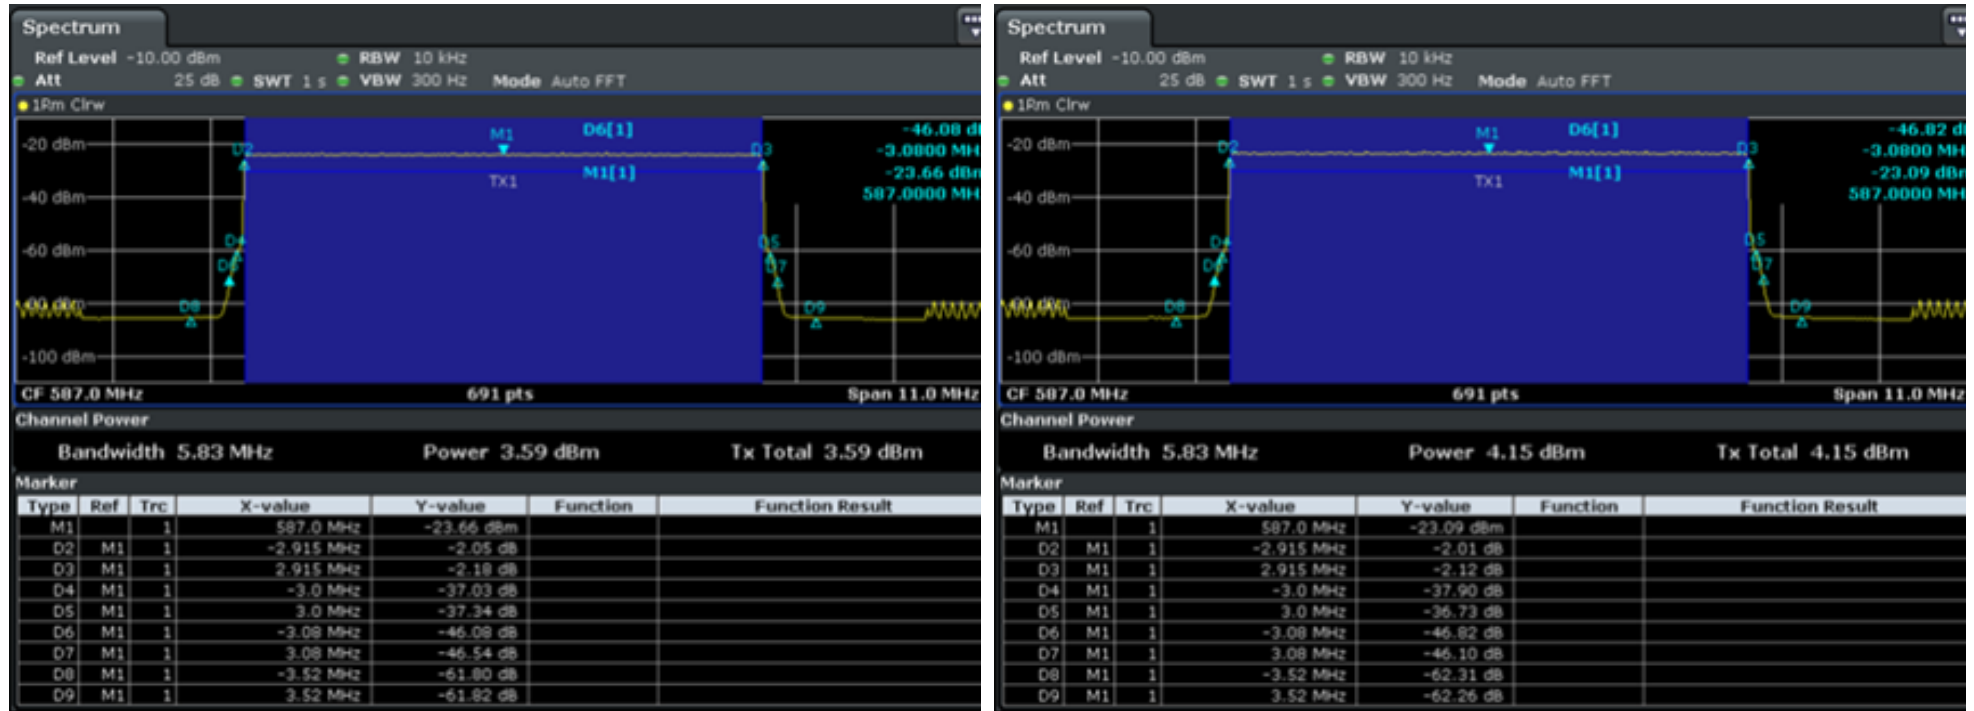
Spectrum

Ref Level -10.00 dBm RBW 10 kHz
Att 25 dB SWT 1 s VBW 300 Hz Mode Auto FFT
1Rm Clrw

M1 D6[1] -46.08 d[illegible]
-3.0800 MH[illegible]
M1[1] -23.66 dBm
587.0000 MH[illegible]

-20 dBm
-40 dBm
-60 dBm
-80 dBm
-100 dBm
D2 D3 TX1 D4 D5 D6 D7 D8 D9

CF 587.0 MHz 691 pts Span 11.0 MHz

Channel Power

Bandwidth 5.83 MHz Power 3.59 dBm Tx Total 3.59 dBm

Marker

| Type | Ref | Trc | X-value | Y-value | Function | Function Result |
|---|---|---|---|---|---|---|
| M1 | | 1 | 587.0 MHz | -23.66 dBm | | |
| D2 | M1 | 1 | -2.915 MHz | -2.05 dB | | |
| D3 | M1 | 1 | 2.915 MHz | -2.18 dB | | |
| D4 | M1 | 1 | -3.0 MHz | -37.03 dB | | |
| D5 | M1 | 1 | 3.0 MHz | -37.34 dB | | |
| D6 | M1 | 1 | -3.08 MHz | -46.08 dB | | |
| D7 | M1 | 1 | 3.08 MHz | -46.54 dB | | |
| D8 | M1 | 1 | -3.52 MHz | -61.80 dB | | |
| D9 | M1 | 1 | 3.52 MHz | -61.82 dB | | |

Spectrum

Ref Level -10.00 dBm RBW 10 kHz
Att 25 dB SWT 1 s VBW 300 Hz Mode Auto FFT
1Rm Clrw

M1 D6[1] -46.82 d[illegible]
-3.0800 MH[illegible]
M1[1] -23.09 dBm
587.0000 MH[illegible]

-20 dBm
-40 dBm
-60 dBm
-80 dBm
-100 dBm
D2 D3 TX1 D4 D5 D6 D7 D8 D9

CF 587.0 MHz 691 pts Span 11.0 MHz

Channel Power

Bandwidth 5.83 MHz Power 4.15 dBm Tx Total 4.15 dBm

Marker

| Type | Ref | Trc | X-value | Y-value | Function | Function Result |
|---|---|---|---|---|---|---|
| M1 | | 1 | 587.0 MHz | -23.09 dBm | | |
| D2 | M1 | 1 | -2.915 MHz | -2.01 dB | | |
| D3 | M1 | 1 | 2.915 MHz | -2.12 dB | | |
| D4 | M1 | 1 | -3.0 MHz | -37.90 dB | | |
| D5 | M1 | 1 | 3.0 MHz | -36.73 dB | | |
| D6 | M1 | 1 | -3.08 MHz | -46.82 dB | | |
| D7 | M1 | 1 | 3.08 MHz | -46.10 dB | | |
| D8 | M1 | 1 | -3.52 MHz | -62.31 dB | | |
| D9 | M1 | 1 | 3.52 MHz | -62.26 dB | | |